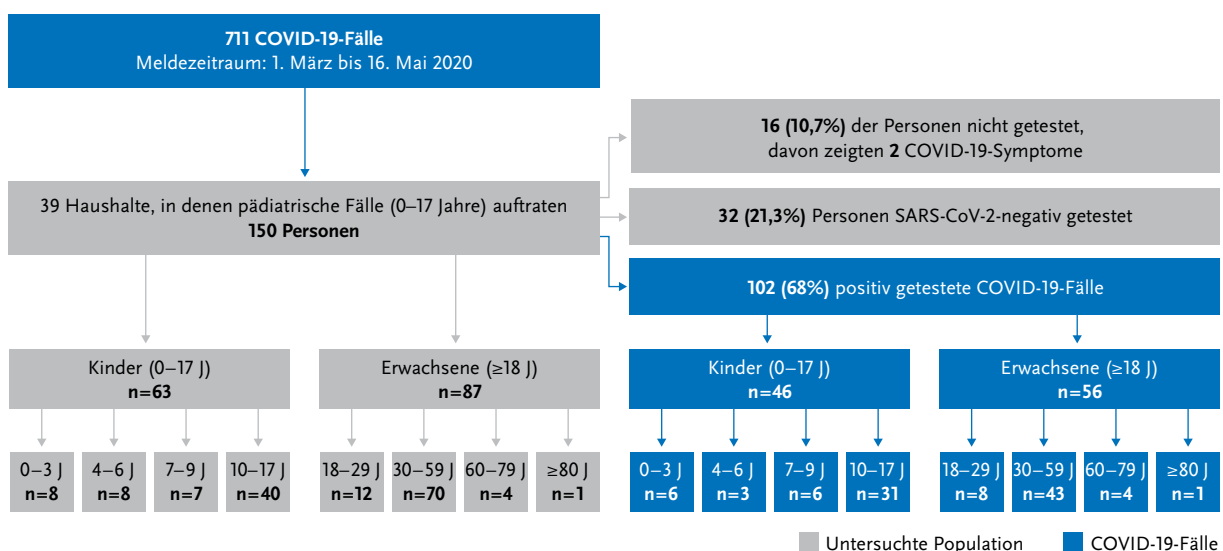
**711 COVID-19-Fälle**
Meldezeitraum: 1. März bis 16. Mai 2020

39 Haushalte, in denen pädiatrische Fälle (0–17 Jahre) auftraten
**150 Personen**

**16 (10,7%)** der Personen nicht getestet, davon zeigten **2** COVID-19-Symptome

**32 (21,3%)** Personen SARS-CoV-2-negativ getestet

**102 (68%)** positiv getestete COVID-19-Fälle

Kinder (0–17 J)
**n=63**

Erwachsene (≥18 J)
**n=87**

Kinder (0–17 J)
**n=46**

Erwachsene (≥18 J)
**n=56**

0–3 J
**n=8**

4–6 J
**n=8**

7–9 J
**n=7**

10–17 J
**n=40**

18–29 J
**n=12**

30–59 J
**n=70**

60–79 J
**n=4**

≥80 J
**n=1**

0–3 J
**n=6**

4–6 J
**n=3**

7–9 J
**n=6**

10–17 J
**n=31**

18–29 J
**n=8**

30–59 J
**n=43**

60–79 J
**n=4**

≥80 J
**n=1**

Untersuchte Population
COVID-19-Fälle